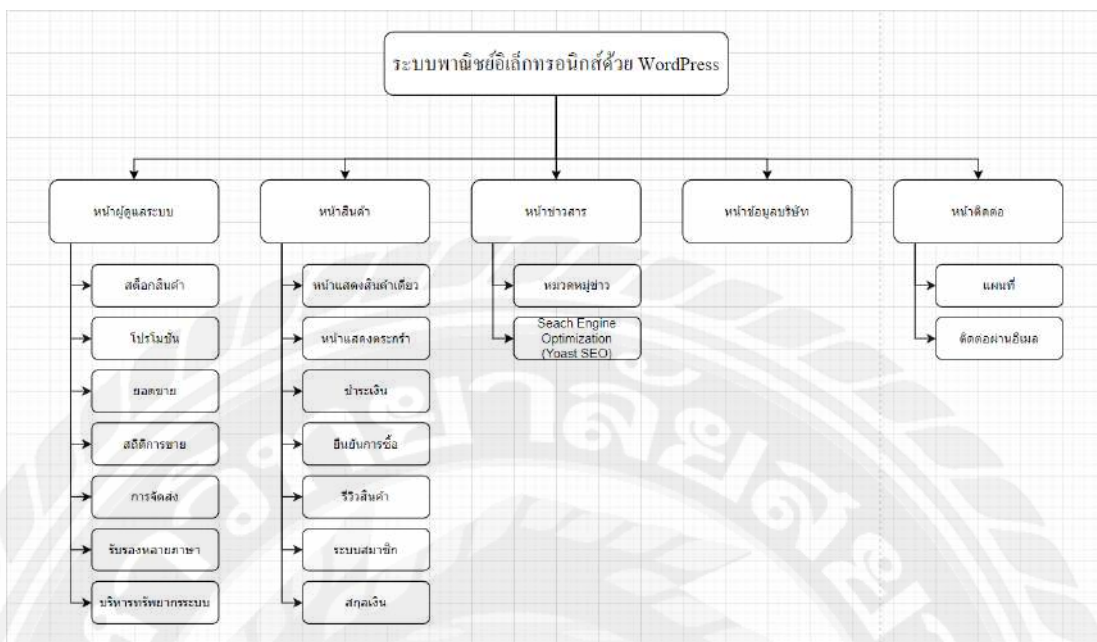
ระบบพาณิชย์อิเล็กทรอนิกส์ด้วย WordPress

หน้าผู้ดูแลระบบ

สต็อกสินค้า

โปรโมชั่น

ยอดขาย

สถิติการขาย

การจัดส่ง

รับรองหลายภาษา

บริหารทรัพยากรระบบ

หน้าสินค้า

หน้าแสดงสินค้าเดี่ยว

หน้าแสดงตระกร้า

ชำระเงิน

ยืนยันการซื้อ

รีวิวสินค้า

ระบบสมาชิก

สกุลเงิน

หน้าข่าวสาร

หมวดหมู่ข่าว

Seach Engine Optimization (Yoast SEO)

หน้าข้อมูลบริษัท

หน้าติดต่อ

แผนที่

ติดต่อผ่านอีเมล